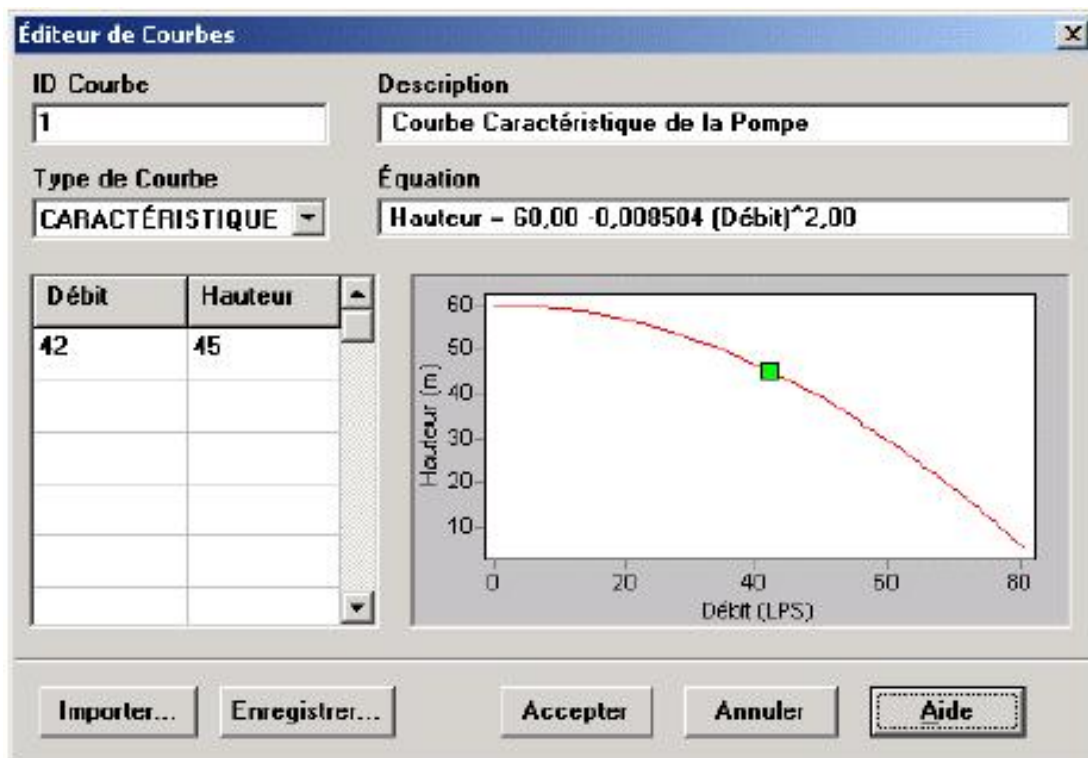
Éditeur de Courbes

ID Courbe
1

Description
Courbe Caractéristique de la Pompe

Type de Courbe
CARACTÉRISTIQUE

Équation
Hauteur = 60,00 -0,008504 (Débit)^2,00

| Débit | Hauteur |
|---|---|
| 42 | 45 |
| | |
| | |
| | |
| | |
| | |

60
50
40
30
20
10
Hauteur (m)
0
20
40
60
80
Débit (LPS)

Importer... Enregistrer... Accepter Annuler Aide